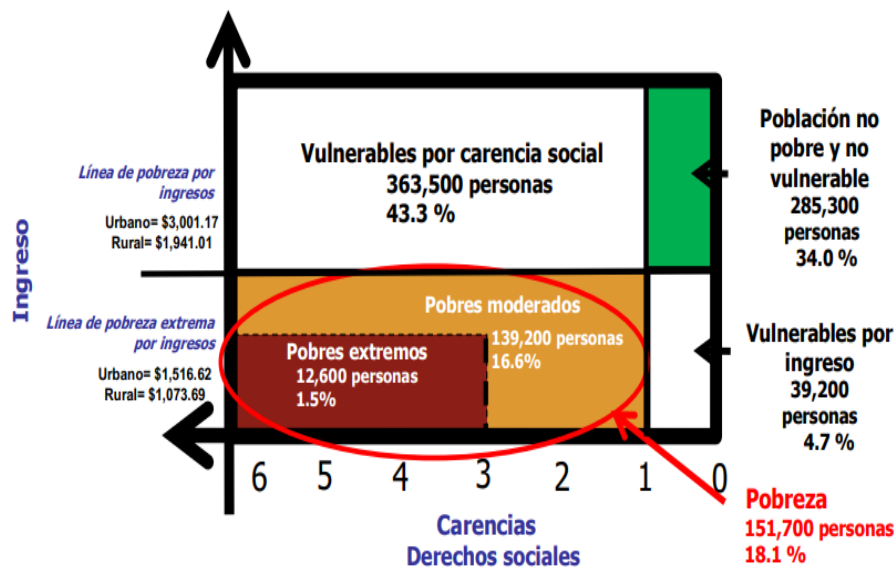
Ingreso

Línea de pobreza por ingresos
Urbano= $3,001.17
Rural= $1,941.01

Línea de pobreza extrema por ingresos
Urbano= $1,516.62
Rural= $1,073.69

Vulnerables por carencia social
363,500 personas
43.3 %

Población no pobre y no vulnerable
285,300 personas
34.0 %

Pobres moderados
139,200 personas
16.6%

Pobres extremos
12,600 personas
1.5%

Vulnerables por ingreso
39,200 personas
4.7 %

6 5 4 3 2 1 0

Carencias
Derechos sociales

Pobreza
151,700 personas
18.1 %